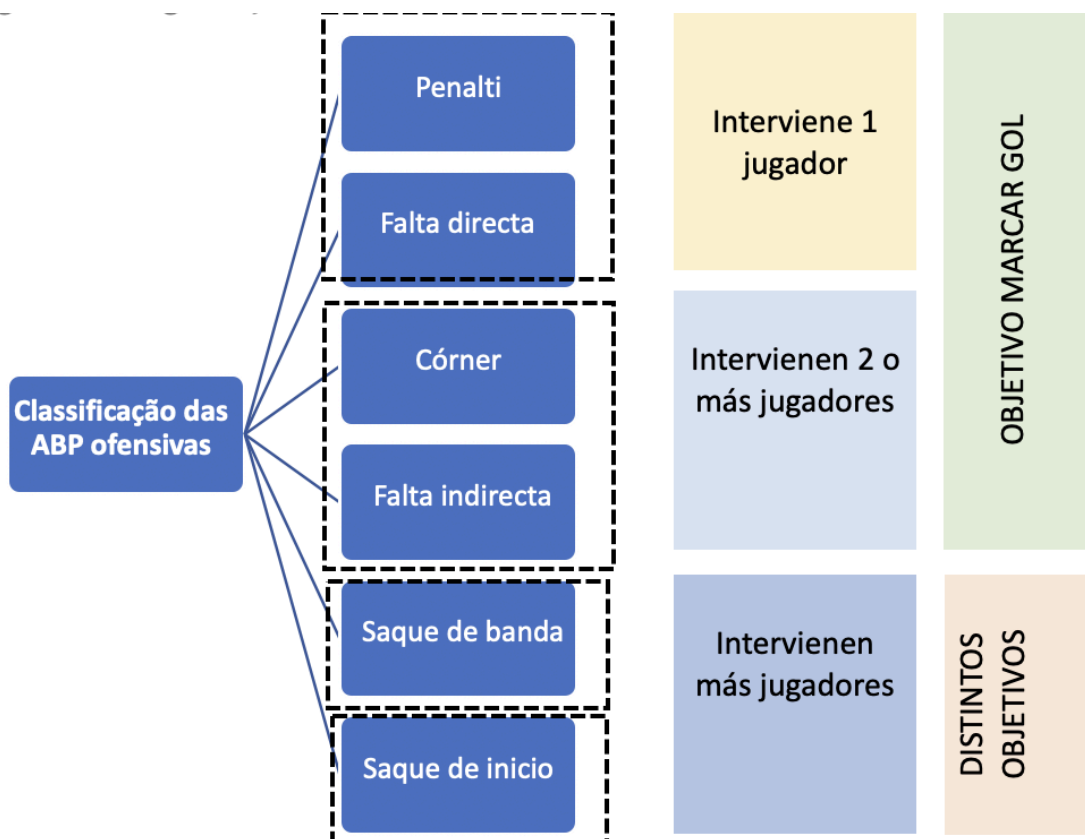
Classificação das ABP ofensivas

Penalti

Falta directa

Córner

Falta indirecta

Saque de banda

Saque de inicio

Interviene 1 jugador

Intervienen 2 o más jugadores

Intervienen más jugadores

OBJETIVO MARCAR GOL

DISTINTOS OBJETIVOS